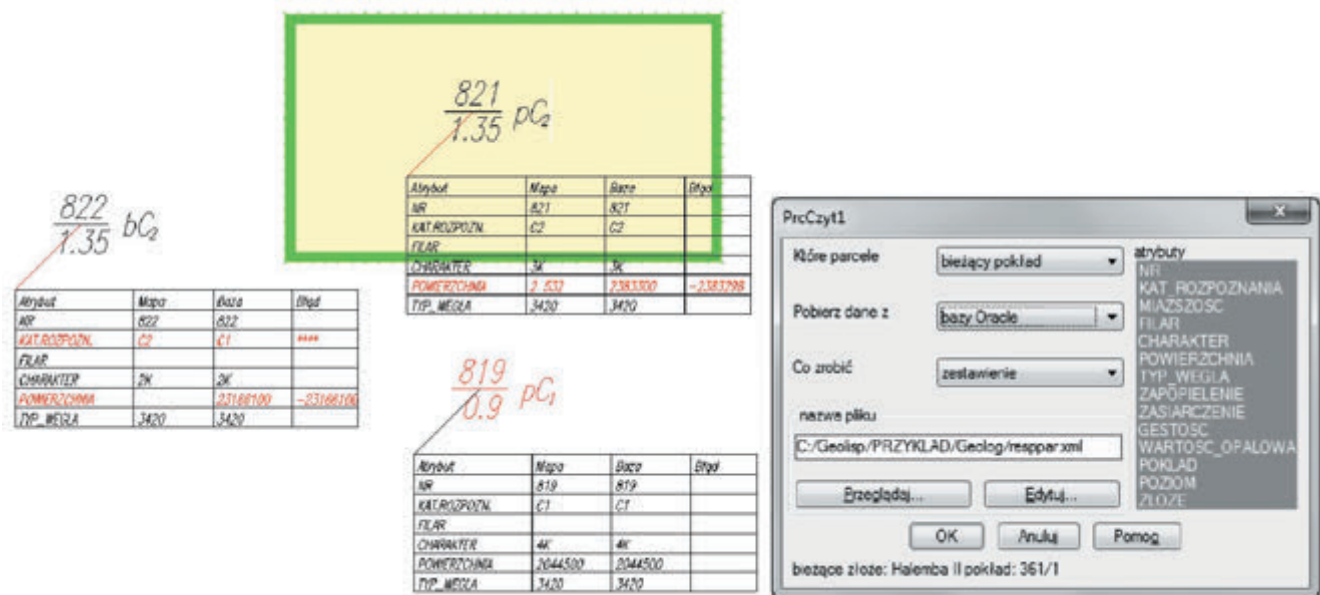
$\frac{821}{1.35}$ $pC_2$

| Atrybut | Mapa | Baza | Błąd |
|---|---|---|---|
| NR | 821 | 821 | |
| KAT.ROZPOZN. | C2 | C2 | |
| FILAR | | | |
| CHARAKTER | 3K | 3K | |
| POWIERZCHNIA | 2.532 | 2383300 | -2383298 |
| TYP_WĘGLA | 3420 | 3420 | |

$\frac{822}{1.35}$ $bC_2$

| Atrybut | Mapa | Baza | Błąd |
|---|---|---|---|
| NR | 822 | 822 | |
| KAT.ROZPOZN. | C2 | C1 | **** |
| FILAR | | | |
| CHARAKTER | 2K | 2K | |
| POWIERZCHNIA | | 23166100 | -23166100 |
| TYP_WĘGLA | 3420 | 3420 | |

$\frac{819}{0.9}$ $pC_1$

| Atrybut | Mapa | Baza | Błąd |
|---|---|---|---|
| NR | 819 | 819 | |
| KAT.ROZPOZN. | C1 | C1 | |
| FILAR | | | |
| CHARAKTER | 4K | 4K | |
| POWIERZCHNIA | 2044500 | 2044500 | |
| TYP_WĘGLA | 3420 | 3420 | |

PrcCzyt1

Które parcele | bieżący pokład
Pobierz dane z | bazy Oracle
Co zrobić | zestawienie
nazwa pliku
C:/Geolisp/PRZYKLAD/Geolog/resppar.xml
Przeglądaj... | Edytuj...

atrybuty
NR
KAT_ROZPOZNANIA
MIAZSZOSC
FILAR
CHARAKTER
POWIERZCHNIA
TYP_WEGLA
ZAPOPIELENIE
ZASIARCZENIE
GESTOSC
WARTOSC_OPALOWA
POKLAD
POZIOM
ZLOZE

OK | Anuluj | Pomoc

bieżące złoże: Halemba II pokład: 361/1